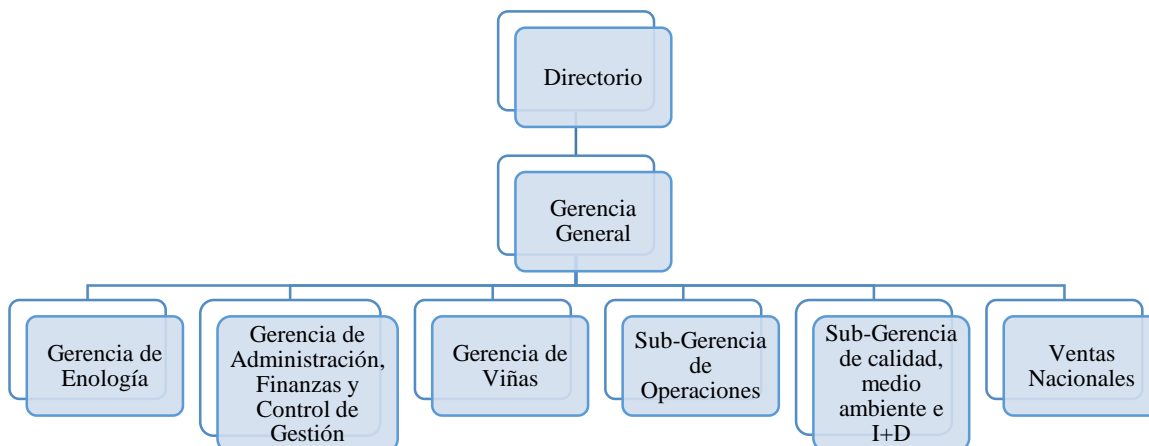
Directorio

Gerencia General

Gerencia de Enología

Gerencia de Administración, Finanzas y Control de Gestión

Gerencia de Viñas

Sub-Gerencia de Operaciones

Sub-Gerencia de calidad, medio ambiente e I+D

Ventas Nacionales